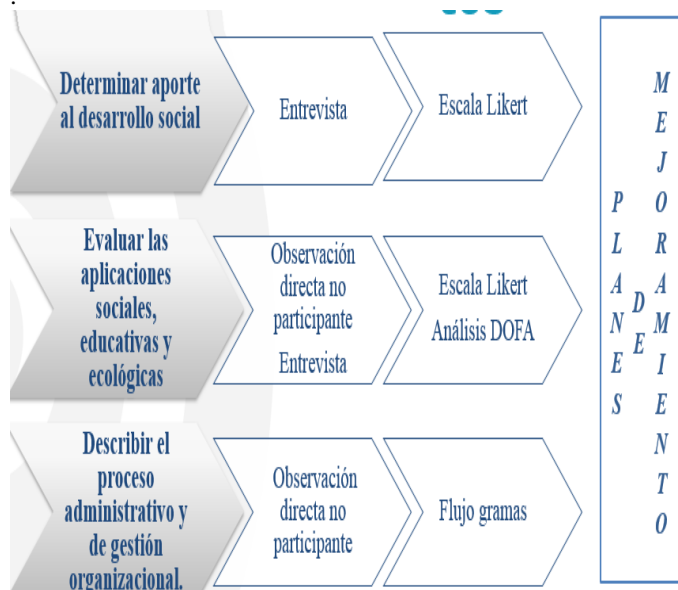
Determinar aporte al desarrollo social

Entrevista

Escala Likert

Evaluar las aplicaciones sociales, educativas y ecológicas

Observación directa no participante

Entrevista

Escala Likert

Análisis DOFA

Describir el proceso administrativo y de gestión organizacional.

Observación directa no participante

Flujo gramas

PLANES DE MEJORAMIENTO